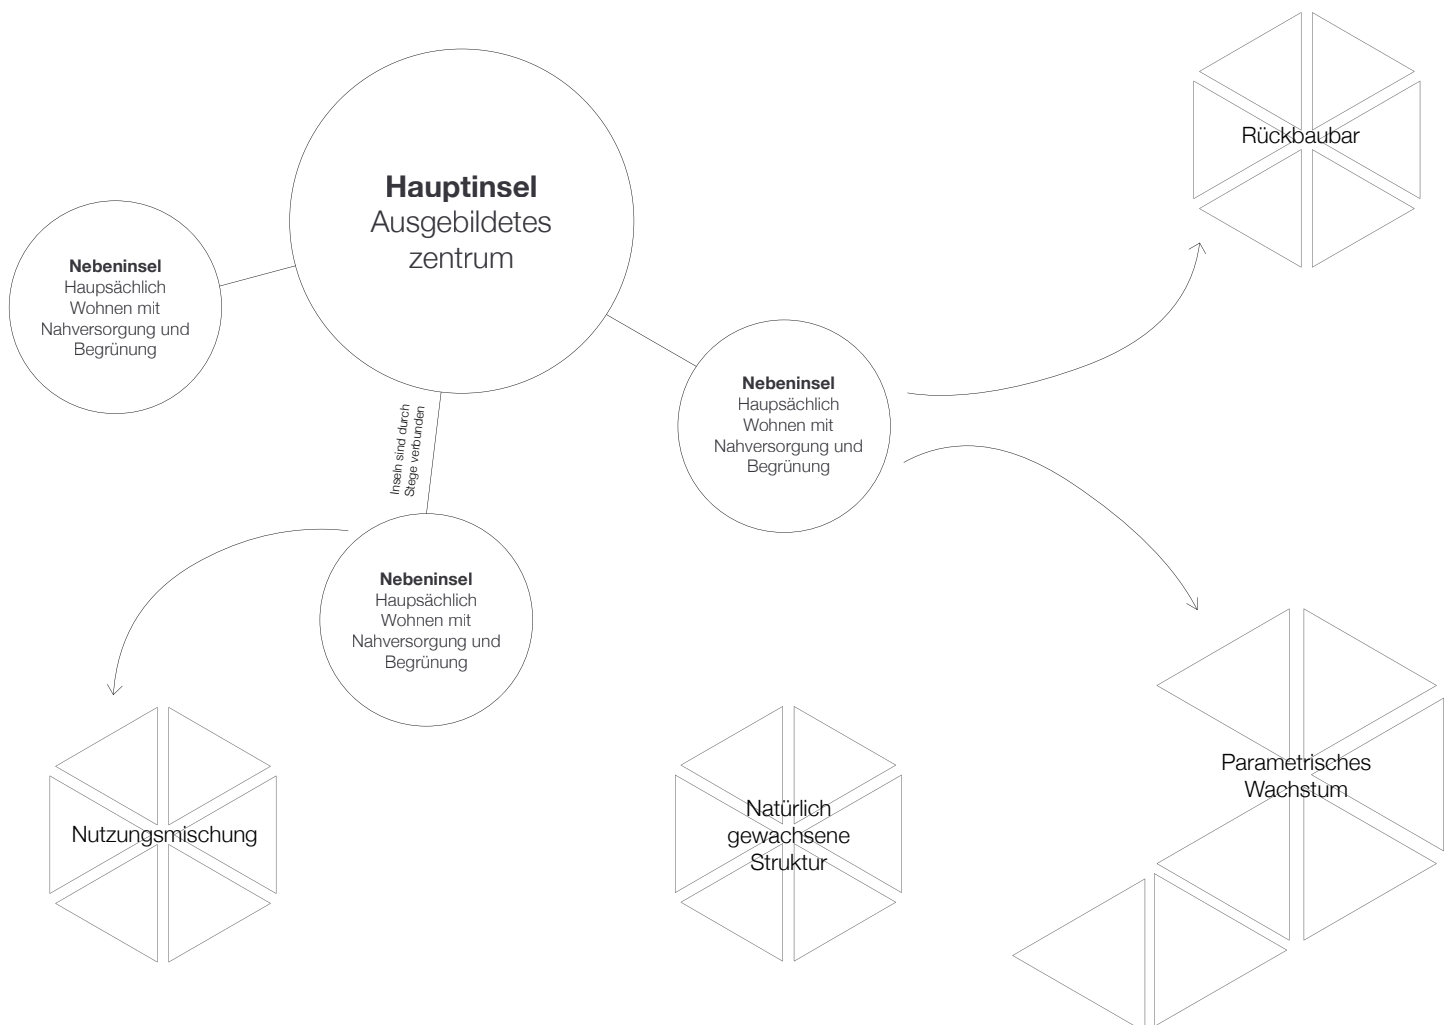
Rückbaubar

Hauptinsel
Ausgebildetes zentrum

Nebeninsel
Haupsächlich Wohnen mit Nahversorgung und Begrünung

Inseln sind durch Stege verbunden

Nebeninsel
Haupsächlich Wohnen mit Nahversorgung und Begrünung

Nebeninsel
Haupsächlich Wohnen mit Nahversorgung und Begrünung

Parametrisches Wachstum

Nutzungsmischung

Natürlich gewachsene Struktur